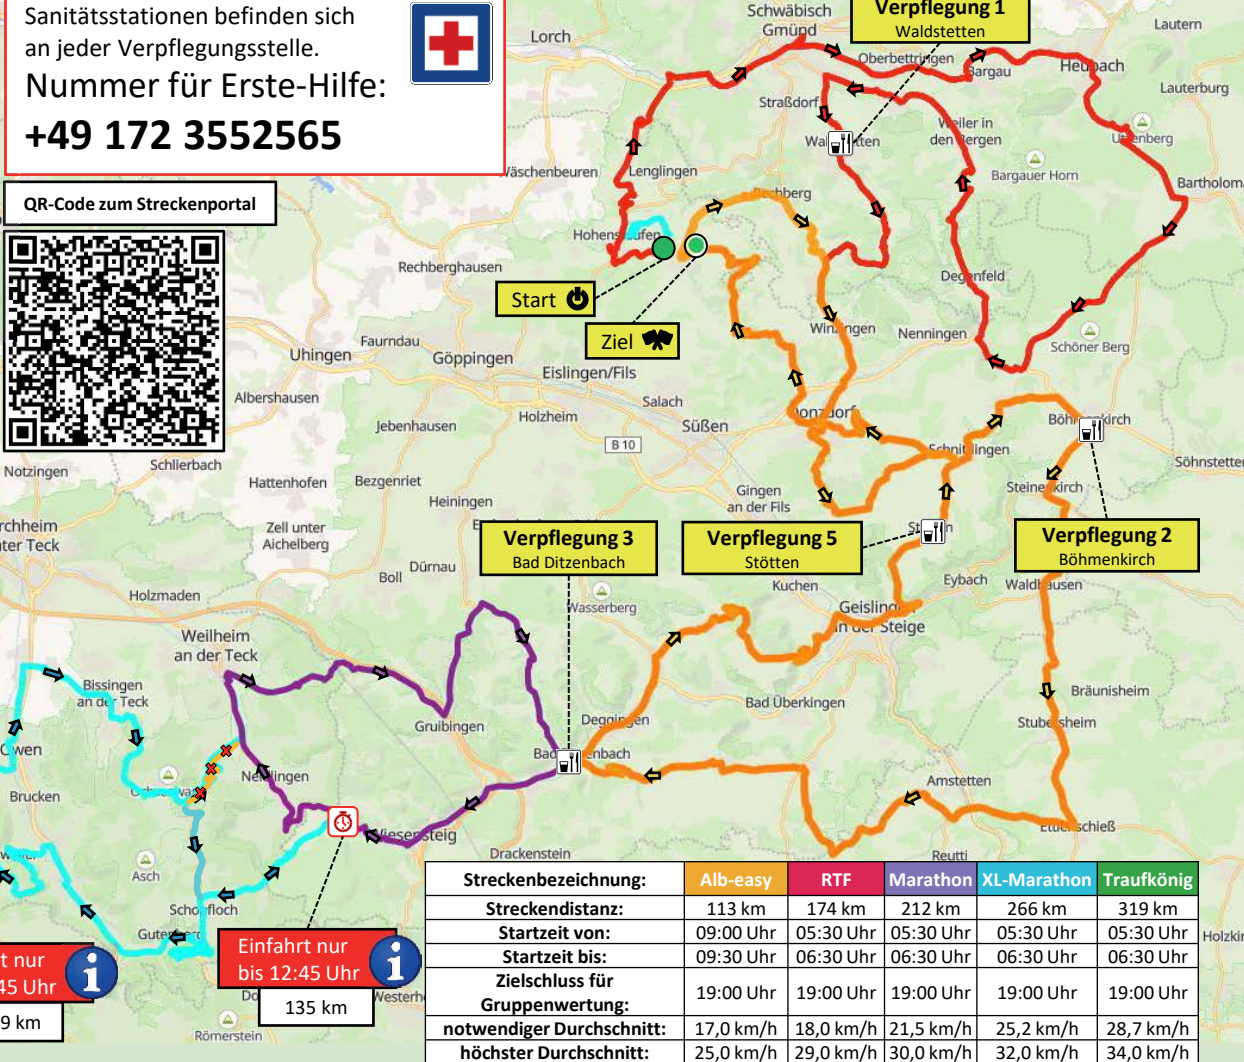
Sanitätsstationen befinden sich an jeder Verpflegungsstelle.
Nummer für Erste-Hilfe:
+49 172 3552565

QR-Code zum Streckenportal

Schwäbisch Gmünd
Verpflegung 1
Waldstetten
Lautern
Lorch
Oberbettringen
Bargau
Heubach
Lauterburg
Straßdorf
Waldstetten
Weiler in den Bergen
Unterenberg
Wäschenbeuren
Lenglingen
Bargauer Horn
Bartholomä
Rechberg
Hohenstaufen
Rechberghausen
Degenfeld
Start
Ziel
Faurndau
Wißgoldingen
Nenningen
Uhingen
Göppingen
Schöner Berg
Eislingen/Fils
Albershausen
Salach
Holzheim
Donzdorf
Böhmenkirch
Jebenhausen
Süßen
B 10
Schnittlingen
Söhnstetten
Notzingen
Schlierbach
Steinenkirch
Hattenhofen
Bezgenriet
Gingen an der Fils
Heiningen
Kirchheim unter Teck
Zell unter Aichelberg
Verpflegung 3
Bad Ditzenbach
Verpflegung 5
Stötten
Stötten
Verpflegung 2
Böhmenkirch
Eybach
Boll
Dürnau
Kuchen
Waldhausen
Holzmaden
Wasserberg
Geislingen an der Steige
Weilheim an der Teck
Bräunisheim
Bissingen an der Teck
Gruibingen
Stubersheim
Deggingen
Bad Überkingen
Owen
Bad Ditzenbach
Neidlingen
Amstetten
Brucken
Wiesensteig
Ettlenschieß
Drackenstein
Reutti
Asch
Schopfloch
Gutenberg
Einfahrt nur bis 12:45 Uhr
135 km
t nur
45 Uhr
9 km
Westerheim
Römerstein
Holzkirch

| Streckenbezeichnung: | Alb-easy | RTF | Marathon | XL-Marathon | Traufkönig |
|---|---|---|---|---|---|
| Streckendistanz: | 113 km | 174 km | 212 km | 266 km | 319 km |
| Startzeit von: | 09:00 Uhr | 05:30 Uhr | 05:30 Uhr | 05:30 Uhr | 05:30 Uhr |
| Startzeit bis: | 09:30 Uhr | 06:30 Uhr | 06:30 Uhr | 06:30 Uhr | 06:30 Uhr |
| Zielschluss für Gruppenwertung: | 19:00 Uhr | 19:00 Uhr | 19:00 Uhr | 19:00 Uhr | 19:00 Uhr |
| notwendiger Durchschnitt: | 17,0 km/h | 18,0 km/h | 21,5 km/h | 25,2 km/h | 28,7 km/h |
| höchster Durchschnitt: | 25,0 km/h | 29,0 km/h | 30,0 km/h | 32,0 km/h | 34,0 km/h |